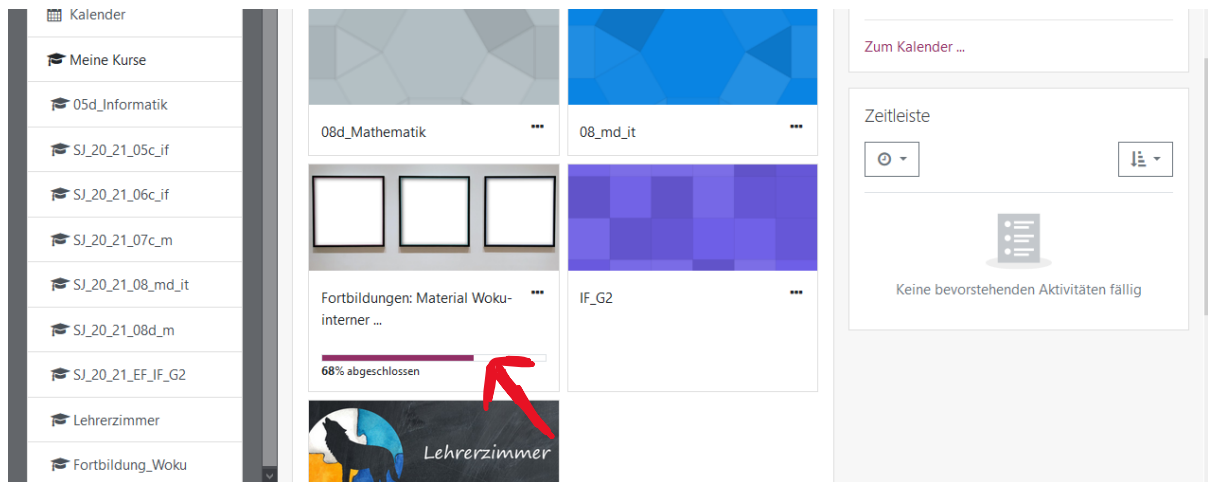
Kalender

Meine Kurse

05d_Informatik

SJ_20_21_05c_if

SJ_20_21_06c_if

SJ_20_21_07c_m

SJ_20_21_08_md_it

SJ_20_21_08d_m

SJ_20_21_EF_IF_G2

Lehrerzimmer

Fortbildung_Woku

08d_Mathematik

08_md_it

Fortbildungen: Material Woku-interner ...

68% abgeschlossen

IF_G2

Lehrerzimmer

Zum Kalender ...

Zeitleiste

Keine bevorstehenden Aktivitäten fällig